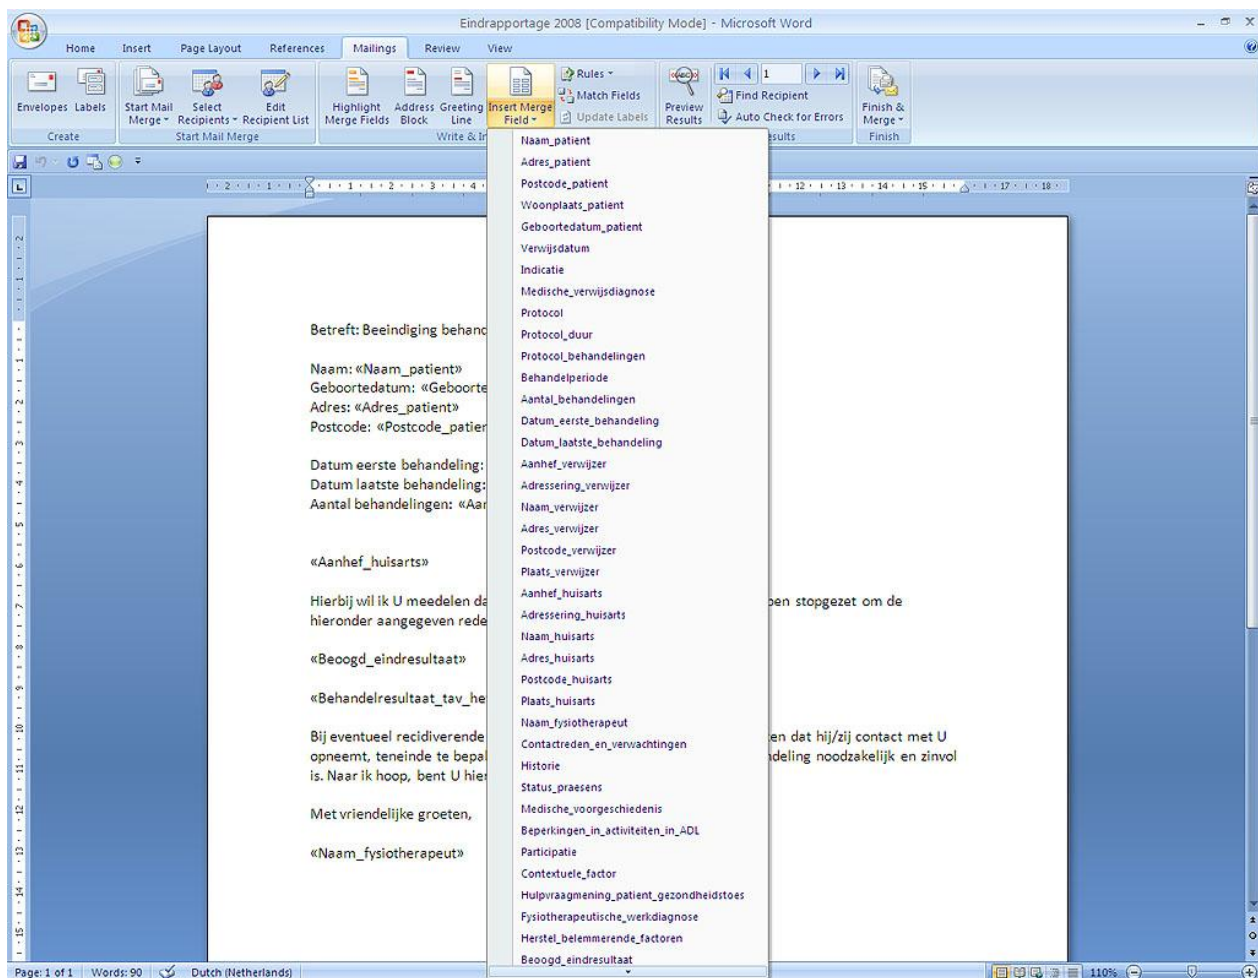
Eindrapportage 2008 [Compatibility Mode] - Microsoft Word

Home Insert Page Layout References Mailings Review View

Envelopes Labels
Create

Start Mail Merge Select Recipients Edit Recipient List
Start Mail Merge

Highlight Merge Fields Address Block Greeting Line Insert Merge Field
Write & In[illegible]

Rules
Match Fields
Update Labels

Preview Results
1
Find Recipient
Auto Check for Errors
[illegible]esults

Finish & Merge
Finish

Naam_patient
Adres_patient
Postcode_patient
Woonplaats_patient
Geboortedatum_patient
Verwijsdatum
Indicatie
Medische_verwijsdiagnose
Protocol
Protocol_duur
Protocol_behandelingen
Behandelperiode
Aantal_behandelingen
Datum_eerste_behandeling
Datum_laatste_behandeling
Aanhef_verwijzer
Adressering_verwijzer
Naam_verwijzer
Adres_verwijzer
Postcode_verwijzer
Plaats_verwijzer
Aanhef_huisarts
Adressering_huisarts
Naam_huisarts
Adres_huisarts
Postcode_huisarts
Plaats_huisarts
Naam_fysiotherapeut
Contactreden_en_verwachtingen
Historie
Status_praesens
Medische_voorgeschiedenis
Beperkingen_in_activiteiten_in_ADL
Participatie
Contextuele_factor
Hulpvraagmening_patient_gezondheidstoes
Fysiotherapeutische_werkdiagnose
Herstel_belemmerende_factoren
Beoogd_eindresultaat

Betreft: Beeindiging behand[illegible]

Naam: «Naam_patient»
Geboortedatum: «Geboorte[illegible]
Adres: «Adres_patient»
Postcode: «Postcode_patien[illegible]

Datum eerste behandeling: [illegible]
Datum laatste behandeling: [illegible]
Aantal behandelingen: «Aan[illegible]

«Aanhef_huisarts»

Hierbij wil ik U meedelen da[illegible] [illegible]ben stopgezet om de hieronder aangegeven rede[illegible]

«Beoogd_eindresultaat»

«Behandelresultaat_tav_he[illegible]

Bij eventueel recidiverende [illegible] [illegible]en dat hij/zij contact met U opneemt, teneinde te bepal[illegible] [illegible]ndeling noodzakelijk en zinvol is. Naar ik hoop, bent U hier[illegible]

Met vriendelijke groeten,

«Naam_fysiotherapeut»

Page: 1 of 1 Words: 90 Dutch (Netherlands) 110%